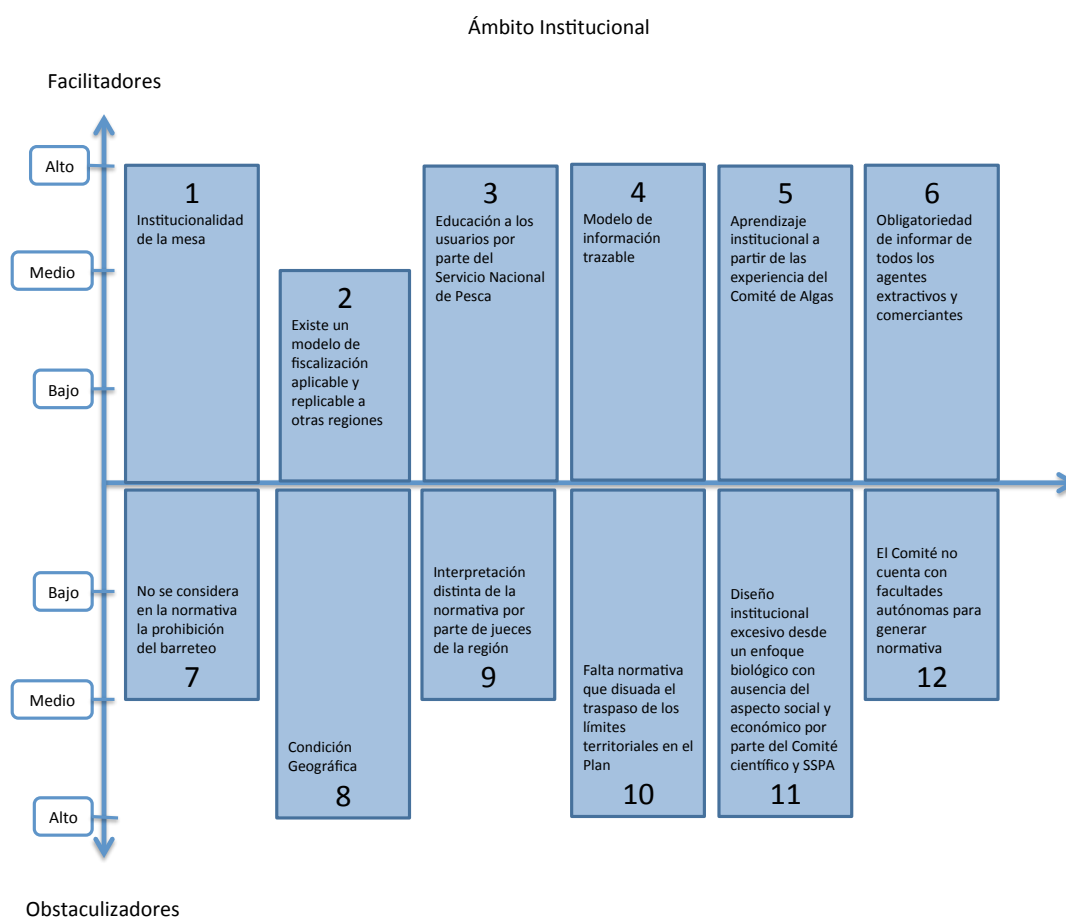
Ámbito Institucional

Facilitadores

Alto

Medio

Bajo

1
Institucionalidad de la mesa

2
Existe un modelo de fiscalización aplicable y replicable a otras regiones

3
Educación a los usuarios por parte del Servicio Nacional de Pesca

4
Modelo de información trazable

5
Aprendizaje institucional a partir de las experiencia del Comité de Algas

6
Obligatoriedad de informar de todos los agentes extractivos y comerciantes

Bajo

Medio

Alto

No se considera en la normativa la prohibición del barreteo
7

Condición Geográfica
8

Interpretación distinta de la normativa por parte de jueces de la región
9

Falta normativa que disuada el traspaso de los límites territoriales en el Plan
10

Diseño institucional excesivo desde un enfoque biológico con ausencia del aspecto social y económico por parte del Comité científico y SSPA
11

El Comité no cuenta con facultades autónomas para generar normativa
12

Obstaculizadores